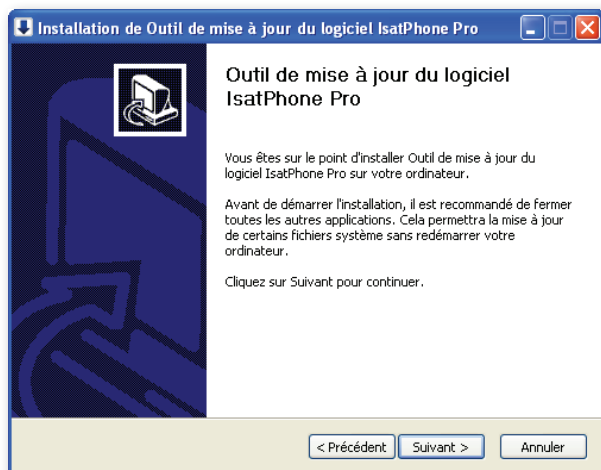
Installation de Outil de mise à jour du logiciel IsatPhone Pro

Outil de mise à jour du logiciel IsatPhone Pro

Vous êtes sur le point d'installer Outil de mise à jour du logiciel IsatPhone Pro sur votre ordinateur.

Avant de démarrer l'installation, il est recommandé de fermer toutes les autres applications. Cela permettra la mise à jour de certains fichiers système sans redémarrer votre ordinateur.

Cliquez sur Suivant pour continuer.

< Précédent
Suivant >
Annuler